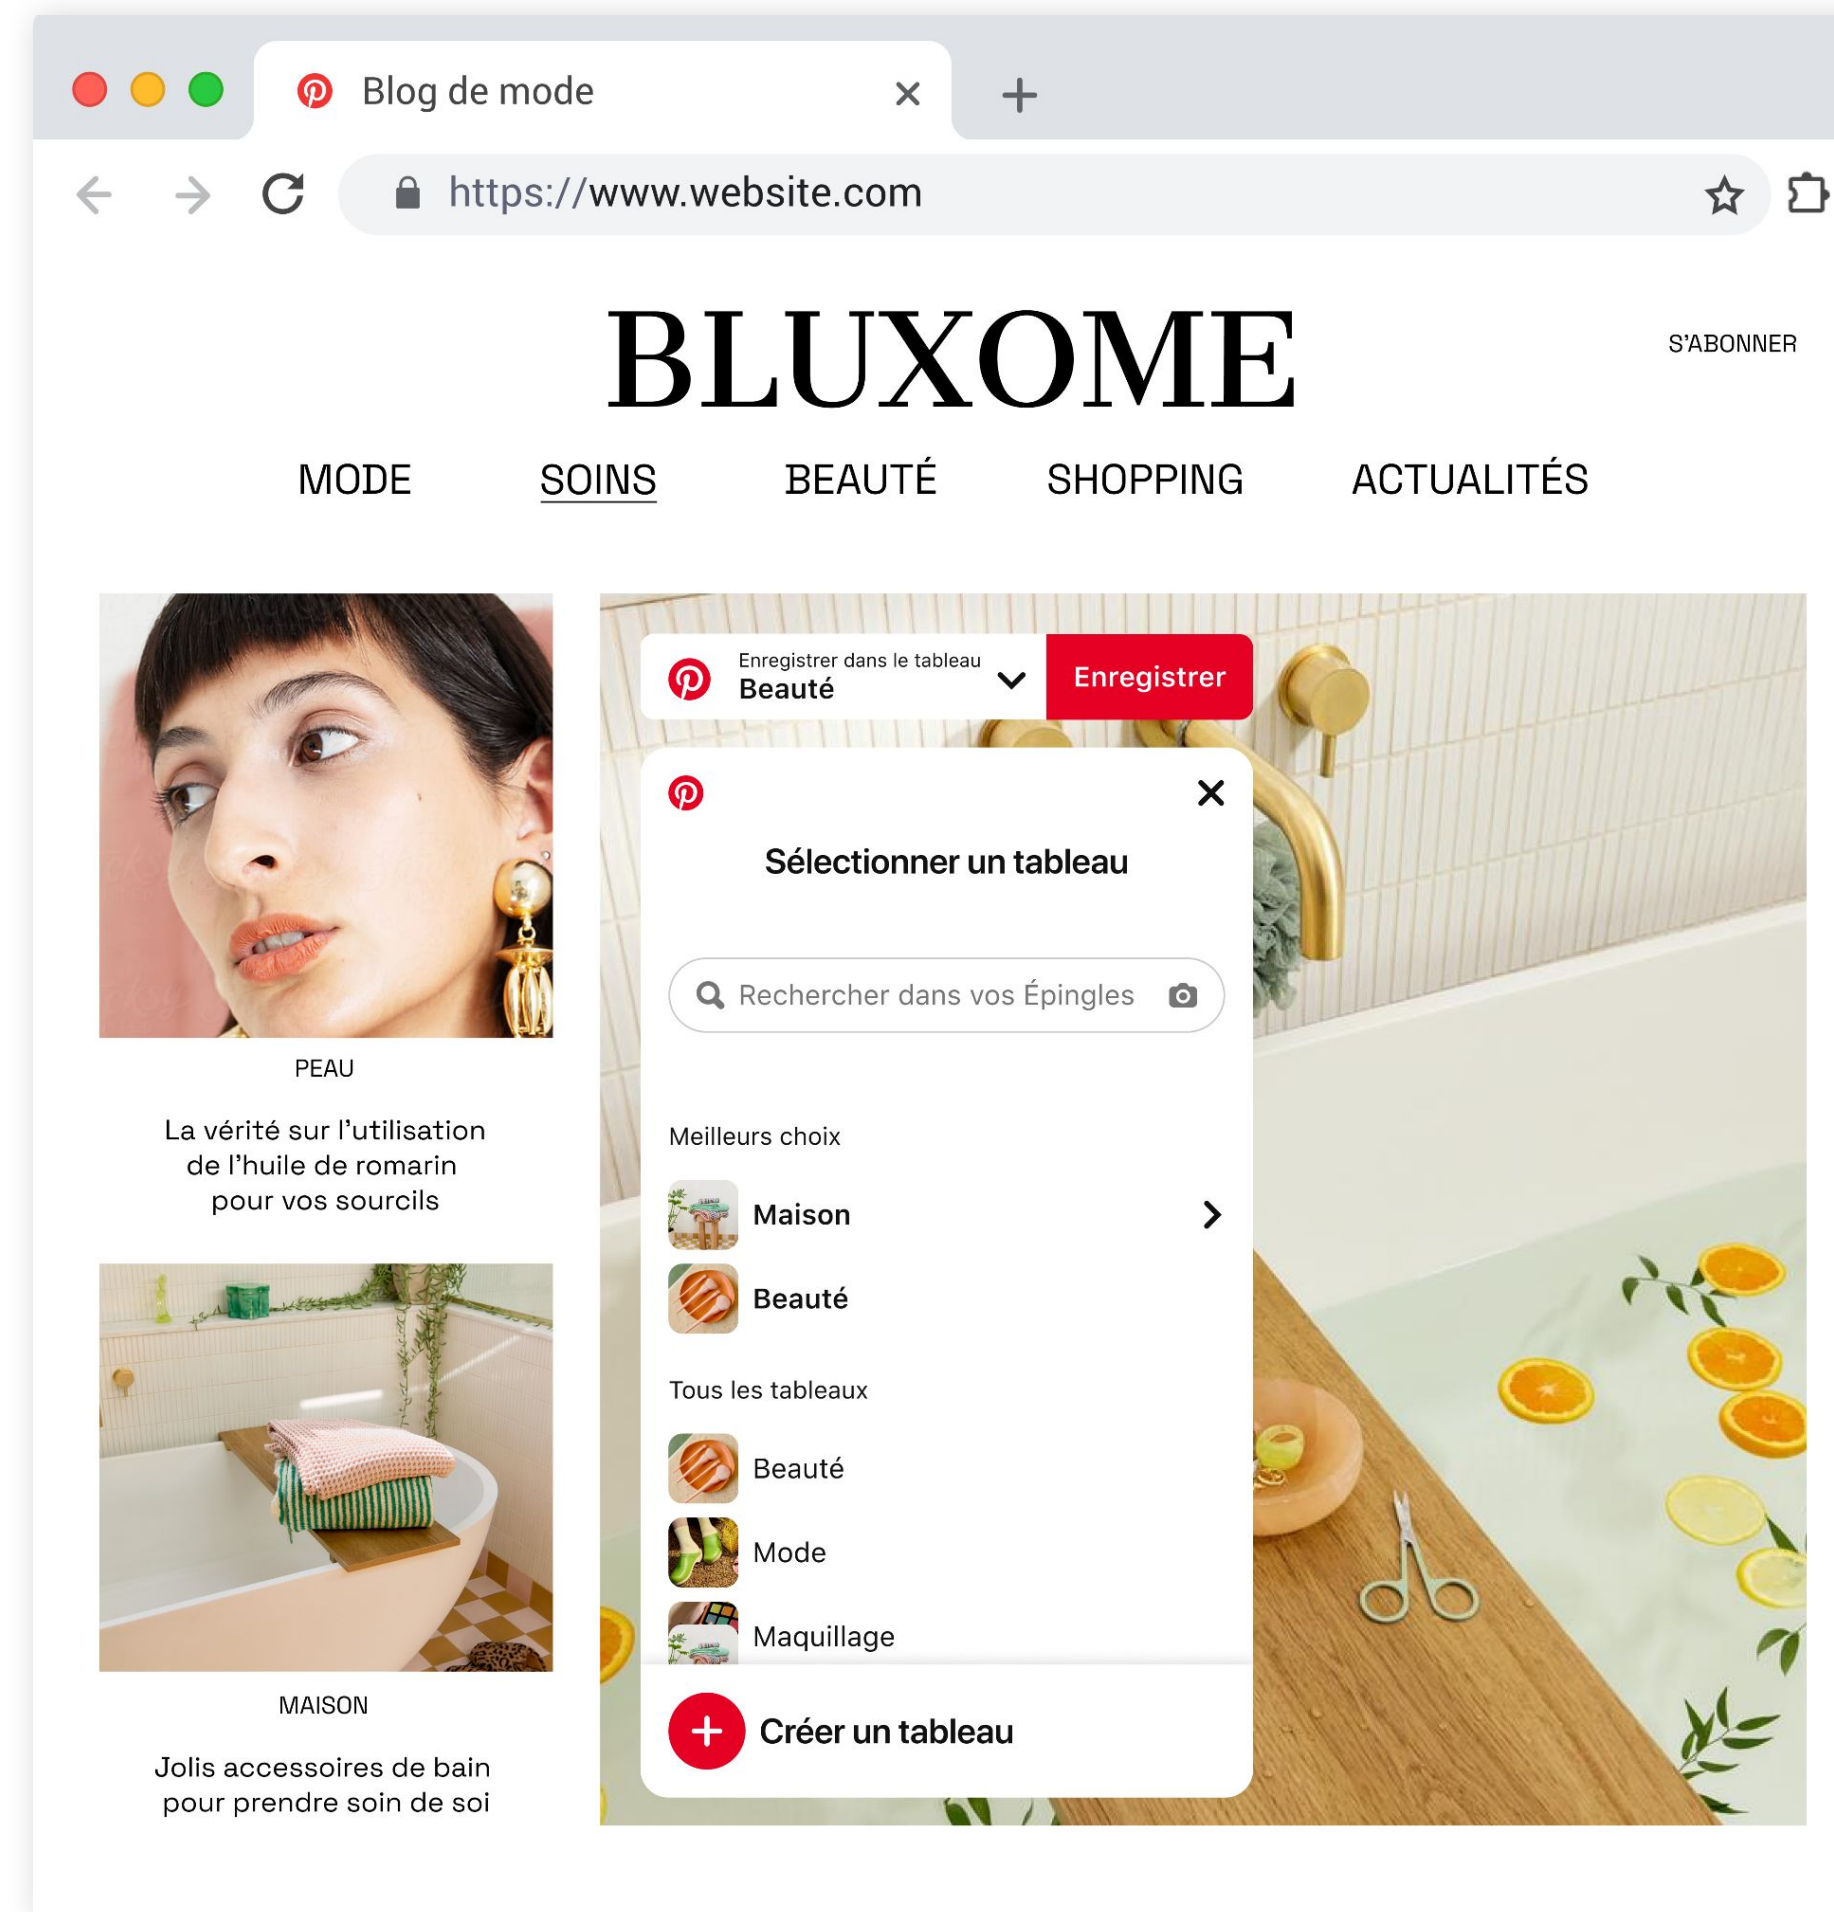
Blog de mode

https://www.website.com

BLUXOME

S'ABONNER

MODE SOINS BEAUTÉ SHOPPING ACTUALITÉS

PEAU

La vérité sur l'utilisation de l'huile de romarin pour vos sourcils

MAISON

Jolis accessoires de bain pour prendre soin de soi

Enregistrer dans le tableau
Beauté

Enregistrer

Sélectionner un tableau

Rechercher dans vos Épingles

Meilleurs choix

Maison

Beauté

Tous les tableaux

Beauté

Mode

Maquillage

Créer un tableau